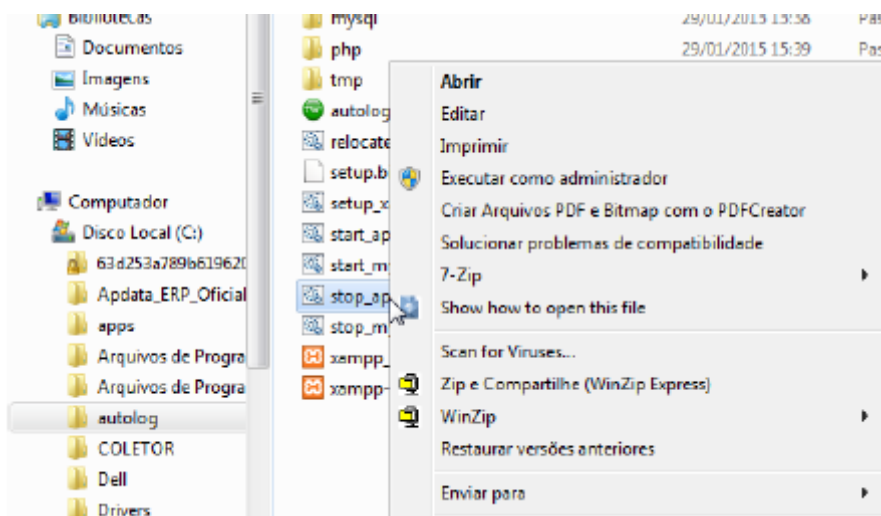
Bibliotecas
Documentos
Imagens
Músicas
Vídeos

Computador
Disco Local (C:)
63d253a789b619620
Apdata_ERP_Oficial
apps
Arquivos de Progra
Arquivos de Progra
autolog
COLETOR
Dell
Drivers

mysql 29/01/2015 15:38 Pas
php 29/01/2015 15:39 Pas
tmp
autolog
relocate
setup.b
setup_x
start_ap
start_m
stop_ap
stop_m
xampp_
xampp-

Abrir
Editar
Imprimir
Executar como administrador
Criar Arquivos PDF e Bitmap com o PDFCreator
Solucionar problemas de compatibilidade
7-Zip
Show how to open this file
Scan for Viruses...
Zip e Compartilhe (WinZip Express)
WinZip
Restaurar versões anteriores
Enviar para